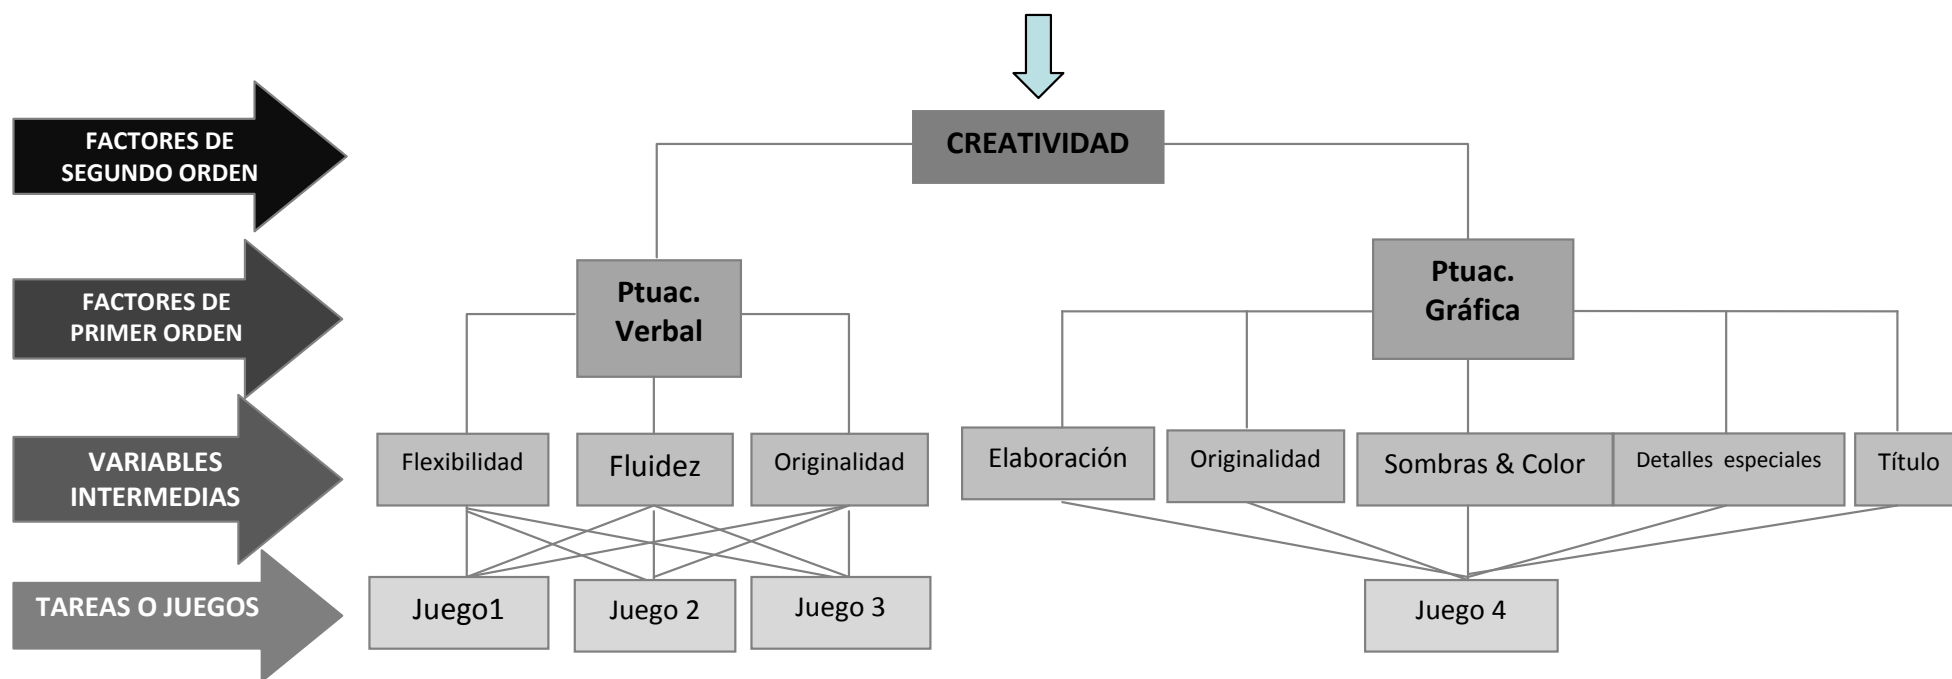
FACTORES DE SEGUNDO ORDEN

FACTORES DE PRIMER ORDEN

VARIABLES INTERMEDIAS

TAREAS O JUEGOS

CREATIVIDAD

Ptuac. Verbal

Ptuac. Gráfica

Flexibilidad

Fluidez

Originalidad

Elaboración

Originalidad

Sombras & Color

Detalles especiales

Título

Juego1

Juego 2

Juego 3

Juego 4